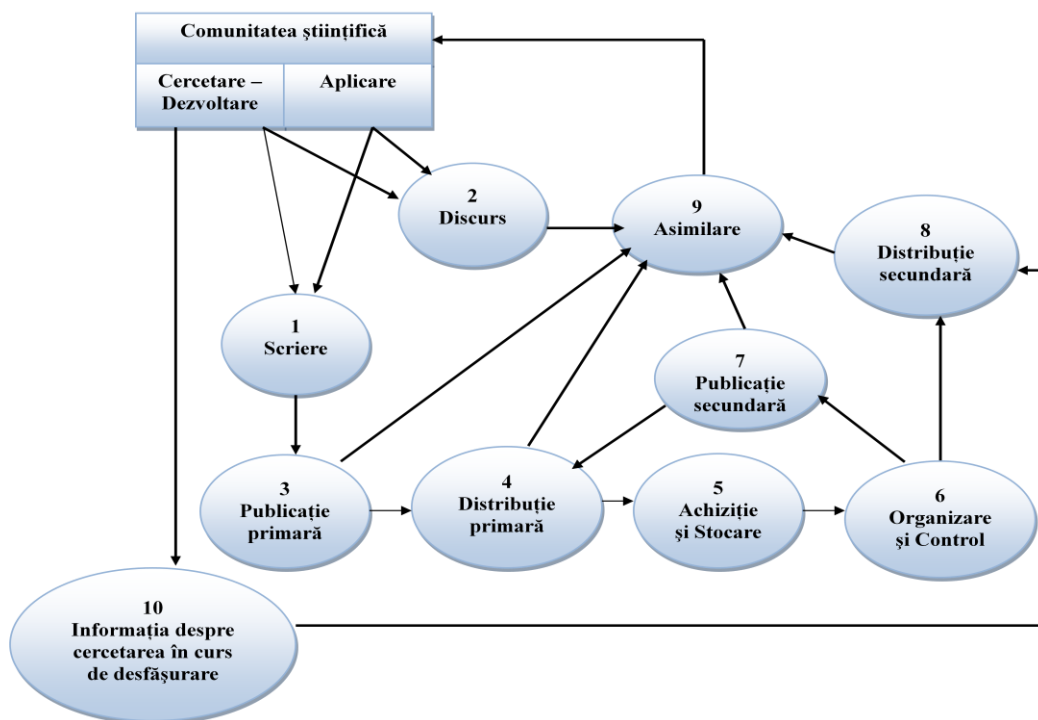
Comunitatea științifică

Cercetare – Dezvoltare

Aplicare

2
Discurs

9
Asimilare

8
Distribuție secundară

1
Scriere

7
Publicație secundară

3
Publicație primară

4
Distribuție primară

5
Achiziție și Stocare

6
Organizare și Control

10
Informația despre cercetarea în curs de desfășurare